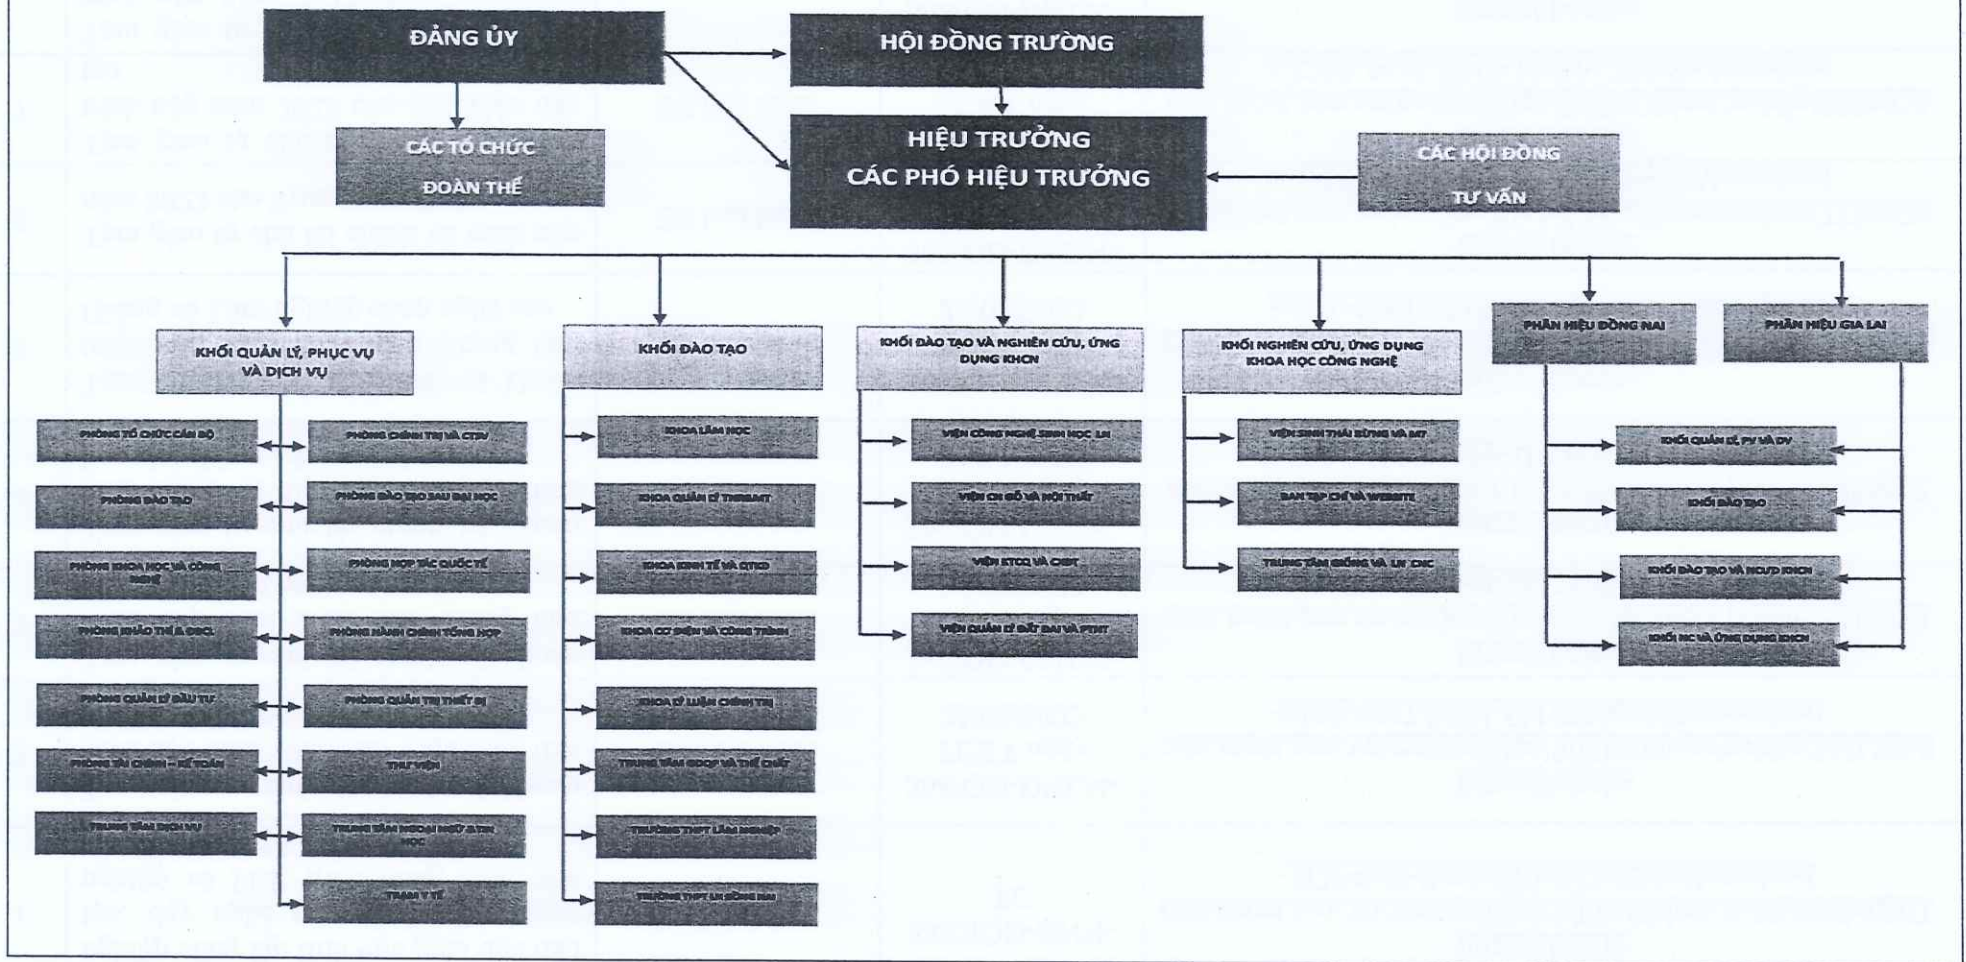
ĐẢNG ỦY

HỘI ĐỒNG TRƯỜNG

CÁC TỔ CHỨC ĐOÀN THỂ

HIỆU TRƯỞNG
CÁC PHÓ HIỆU TRƯỞNG

CÁC HỘI ĐỒNG TƯ VẤN

KHỐI QUẢN LÝ, PHỤC VỤ VÀ DỊCH VỤ

KHỐI ĐÀO TẠO

KHỐI ĐÀO TẠO VÀ NGHIÊN CỨU, ỨNG DỤNG KHCN

KHỐI NGHIÊN CỨU, ỨNG DỤNG KHOA HỌC CÔNG NGHỆ

PHÂN HIỆU ĐỒNG NAI

PHÂN HIỆU GIA LAI

PHÒNG TỔ CHỨC CÁN BỘ

PHÒNG CHÍNH TRỊ VÀ CTSV

PHÒNG ĐÀO TẠO

PHÒNG ĐÀO TẠO SAU ĐẠI HỌC

PHÒNG KHOA HỌC VÀ CÔNG NGHỆ

PHÒNG HỢP TÁC QUỐC TẾ

PHÒNG KHẢO THÍ & ĐBCL

PHÒNG HÀNH CHÍNH TỔNG HỢP

PHÒNG QUẢN LÝ ĐẦU TƯ

PHÒNG QUẢN TRỊ THIẾT BỊ

PHÒNG TÀI CHÍNH – KẾ TOÁN

THƯ VIỆN

TRUNG TÂM DỊCH VỤ

TRUNG TÂM NGOẠI NGỮ & TIN HỌC

TRẠM Y TẾ

KHOA LÂM HỌC

KHOA QUẢN LÝ TNR&MT

KHOA KINH TẾ VÀ QTKD

KHOA CƠ ĐIỆN VÀ CÔNG TRÌNH

KHOA LÝ LUẬN CHÍNH TRỊ

TRUNG TÂM GDQP VÀ THỂ CHẤT

TRƯỜNG THPT LÂM NGHIỆP

TRƯỜNG THPT LN ĐỒNG NAI

VIỆN CÔNG NGHỆ SINH HỌC LN

VIỆN CN GỖ VÀ NỘI THẤT

VIỆN KTCQ VÀ CHST

VIỆN QUẢN LÝ ĐẤT ĐAI VÀ PTNT

VIỆN SINH THÁI RỪNG VÀ MT

BAN TẠP CHÍ VÀ WEBSITE

TRUNG TÂM GIỐNG VÀ LN CNC

KHỐI QUẢN LÝ, PV VÀ DV

KHỐI ĐÀO TẠO

KHỐI ĐÀO TẠO VÀ NC, UD KHCN

KHỐI NC VÀ ỨNG DỤNG KHCN